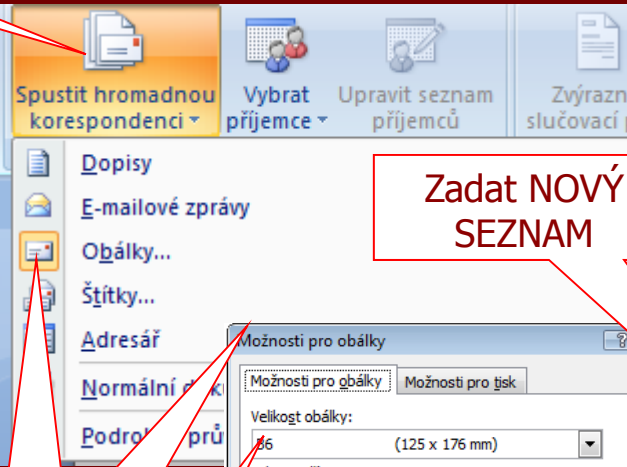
Spustit hromadnou korespondenci

Vybrat příjemce

Upravit seznam příjemců

Zvýrazn slučovací p

Dopisy

E-mailové zprávy

Obálky...

Štítky...

Adresář

Normální d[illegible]

Podrob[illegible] prů

Zadat NOVÝ SEZNAM

Možnosti pro obálky

?

Možnosti pro obálky

Možnosti pro tisk

Velikost obálky:

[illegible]6 (125 x 176 mm)